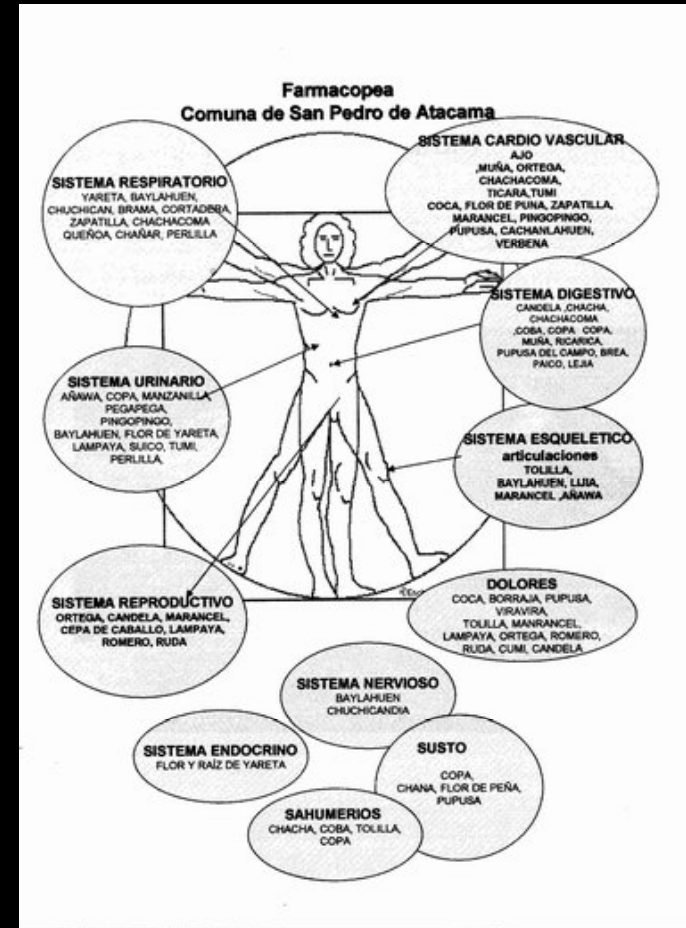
Farmacopea
Comuna de San Pedro de Atacama

SISTEMA RESPIRATORIO
YARETA, BAYLAHUEN, CHUCHICAN, BRAMA, CORTADERA, ZAPATILLA, CHACHACOMA QUEÑOA, CHAÑAR, PERLILLA

SISTEMA CARDIO VASCULAR
AJO
,MUÑA, ORTEGA, CHACHACOMA, TICARA,TUMI
COCA, FLOR DE PUNA, ZAPATILLA, MARANCEL, PINGOPINGO, PUPUSA, CACHANLAHUEN, VERBENA

SISTEMA DIGESTIVO
CANDELA ,CHACHA, CHACHACOMA ,COBA, COPA COPA, MUÑA, RICARICA, PUPUSA DEL CAMPO, BREA, PAICO, LEJIA

SISTEMA URINARIO
AÑAWA, COPA, MANZANILLA PEGAPEGA, PINGOPINGO, BAYLAHUEN, FLOR DE YARETA LAMPAYA, SUICO, TUMI, PERLILLA,

SISTEMA ESQUELETICO
articulaciones
TOLILLA, BAYLAHUEN, LIJIA, MARANCEL ,AÑAWA

SISTEMA REPRODUCTIVO
ORTEGA, CANDELA, MARANCEL, CEPA DE CABALLO, LAMPAYA, ROMERO, RUDA

DOLORES
COCA, BORRAJA, PUPUSA, VIRAVIRA, TOLILLA, MANRANCEL, LAMPAYA, ORTEGA, ROMERO, RUDA, CUMI, CANDELA

SISTEMA NERVIOSO
BAYLAHUEN
CHUCHICANDIA

SISTEMA ENDOCRINO
FLOR Y RAÍZ DE YARETA

SUSTO
COPA, CHANA, FLOR DE PEÑA, PUPUSA

SAHUMERIOS
CHACHA, COBA, TOLILLA, COPA